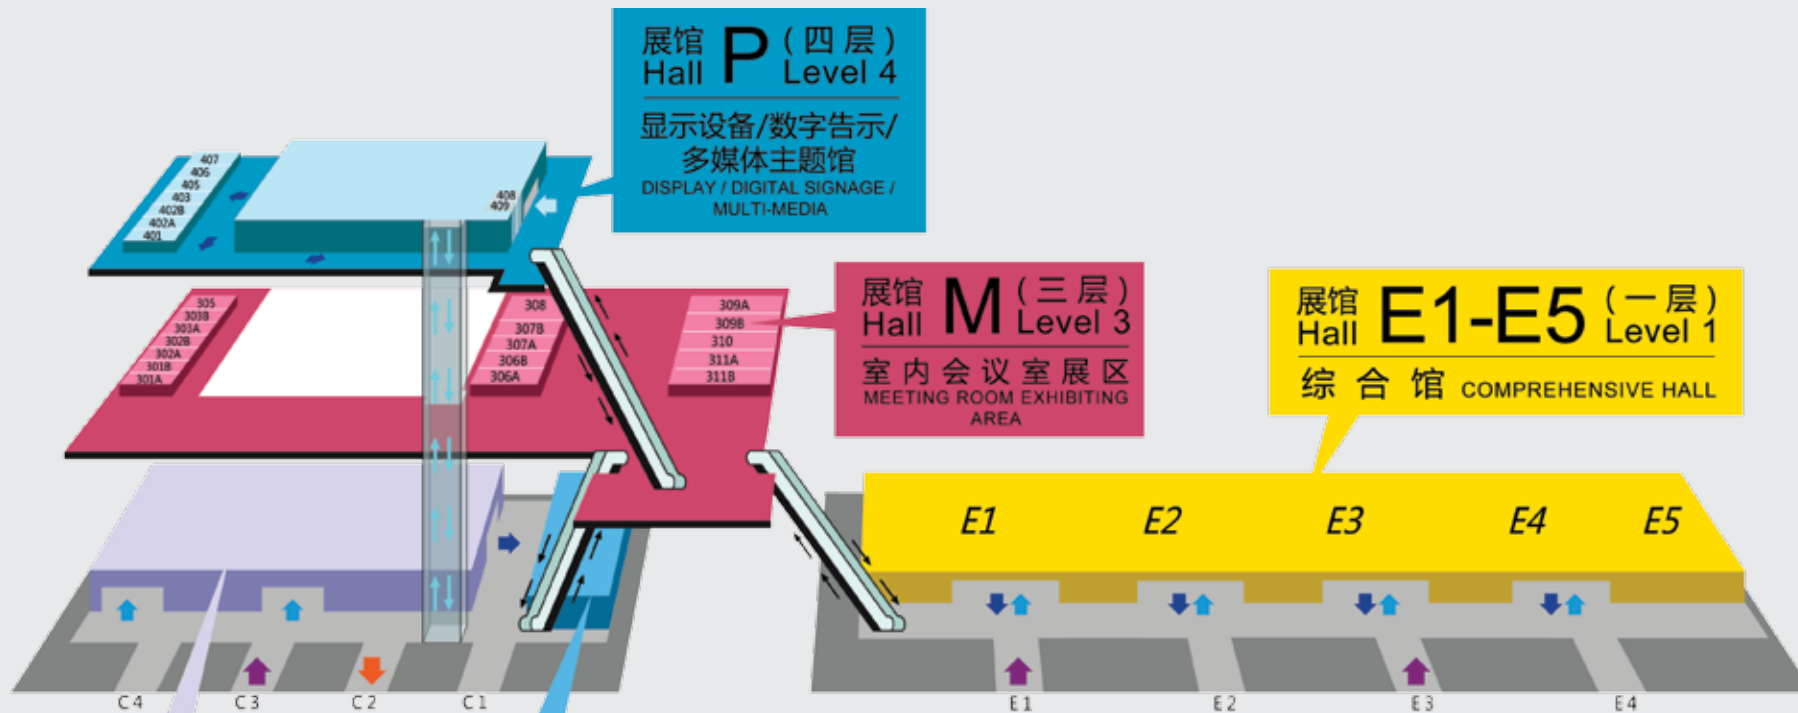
展馆 P (四层)
Hall Level 4
显示设备/数字告示/多媒体主题馆
DISPLAY / DIGITAL SIGNAGE / MULTI-MEDIA

407
406
405
403
402B
402A
401
408
409

展馆 M (三层)
Hall Level 3
室内会议室展区
MEETING ROOM EXHIBITING AREA

305
303B
303A
302B
302A
301B
301A
308
307B
307A
306B
306A
309A
309B
310
311A
311B

展馆 E1-E5 (一层)
Hall Level 1
综合馆 COMPREHENSIVE HALL

E1 E2 E3 E4 E5

C4 C3 C2 C1
E1 E2 E3 E4